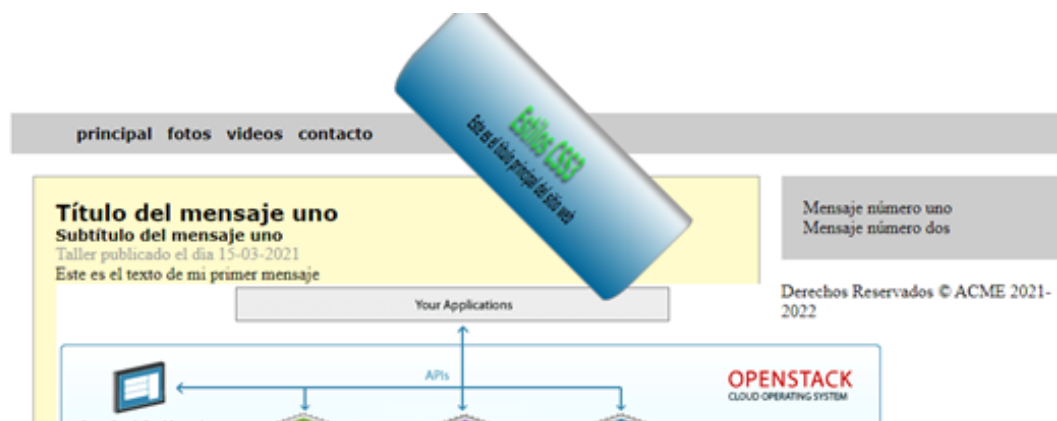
Estilos CSS3

Este es el título principal del sitio web

principal fotos videos contacto

Título del mensaje uno
Subtítulo del mensaje uno
Taller publicado el dia 15-03-2021
Este es el texto de mi primer mensaje

Your Applications

APIs

OPENSTACK
CLOUD OPERATING SYSTEM

Mensaje número uno
Mensaje número dos

Derechos Reservados © ACME 2021-2022